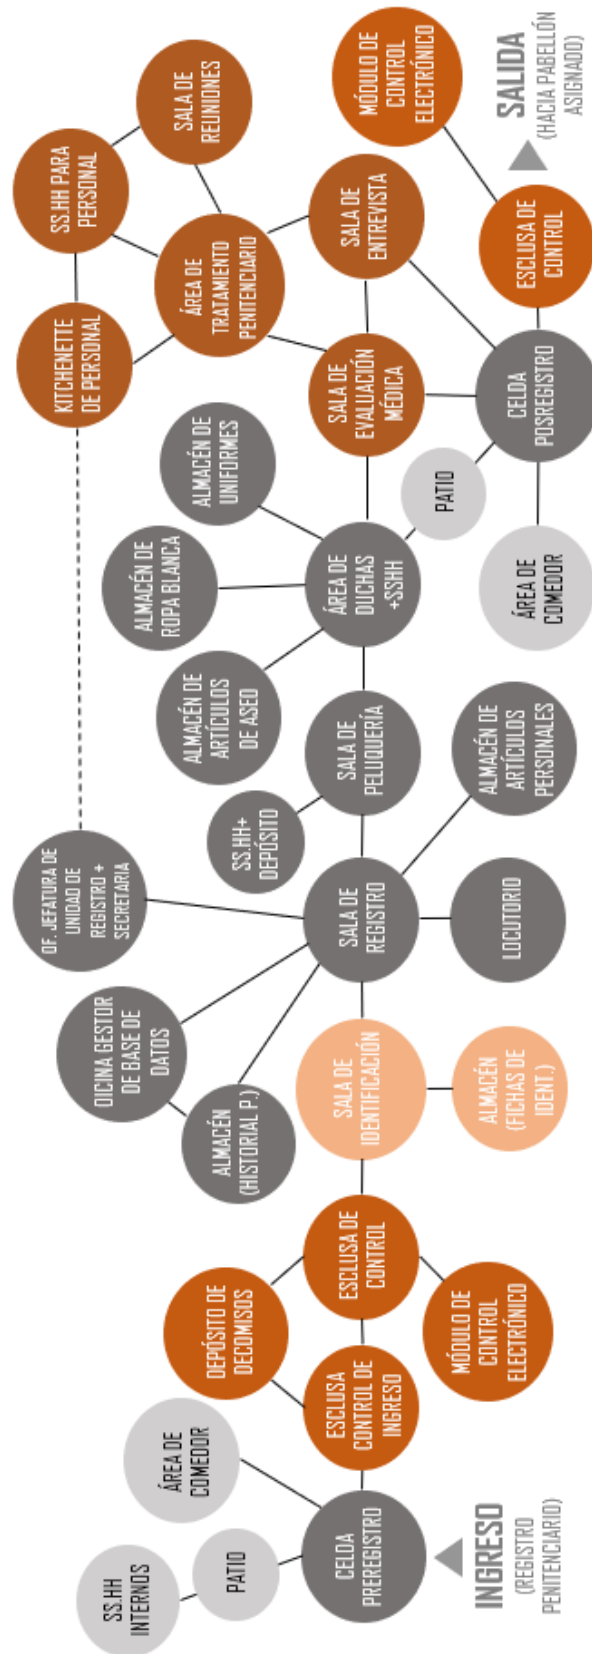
SALIDA
(HACIA PABELLÓN ASIGNADO)

MÓDULO DE CONTROL ELECTRÓNICO

SALA DE REUNIONES

SS.HH PARA PERSONAL

ÁREA DE TRATAMIENTO PENITENCIARIO

SALA DE ENTREVISTA

ESCLUSA DE CONTROL

KITCHENETTE DE PERSONAL

SALA DE EVALUACIÓN MÉDICA

CELDA POSREGISTRO

ALMACÉN DE UNIFORMES

PATIO

ALMACÉN DE ROPA BLANCA

ÁREA DE DUCHAS +SSHH

ÁREA DE COMEDOR

ALMACÉN DE ARTÍCULOS DE ASEO

SALA DE PELUQUERÍA

ALMACÉN DE ARTÍCULOS PERSONALES

SS.HH+ DEPÓSITO

OF. JEFATURA DE UNIDAD DE REGISTRO + SECRETARIA

SALA DE REGISTRO

LOCUTORIO

OICINA GESTOR DE BASE DE DATOS

ALMACÉN (HISTORIAL P.)

SALA DE IDENTIFICACIÓN

ALMACÉN (FICHAS DE IDENT.)

ESCLUSA DE CONTROL

DEPÓSITO DE DECOMISOS

MÓDULO DE CONTROL ELECTRÓNICO

ESCLUSA CONTROL DE INGRESO

ÁREA DE COMEDOR

CELDA PREREGISTRO

PATIO

SS.HH INTERNOS

INGRESO
(REGISTRO PENITENCIARIO)